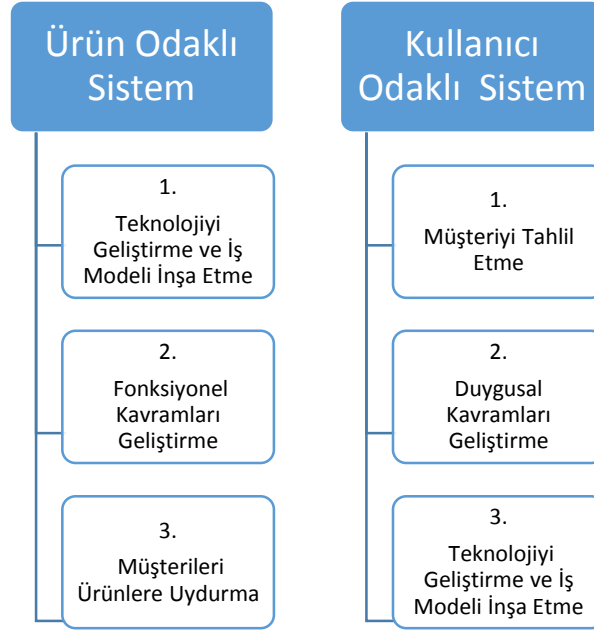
Ürün Odaklı Sistem

1.
Teknolojiyi Geliştirme ve İş Modeli İnşa Etme

2.
Fonksiyonel Kavramları Geliştirme

3.
Müşterileri Ürünlere Uydurma

Kullanıcı Odaklı Sistem

1.
Müşteriyi Tahlil Etme

2.
Duygusal Kavramları Geliştirme

3.
Teknolojiyi Geliştirme ve İş Modeli İnşa Etme